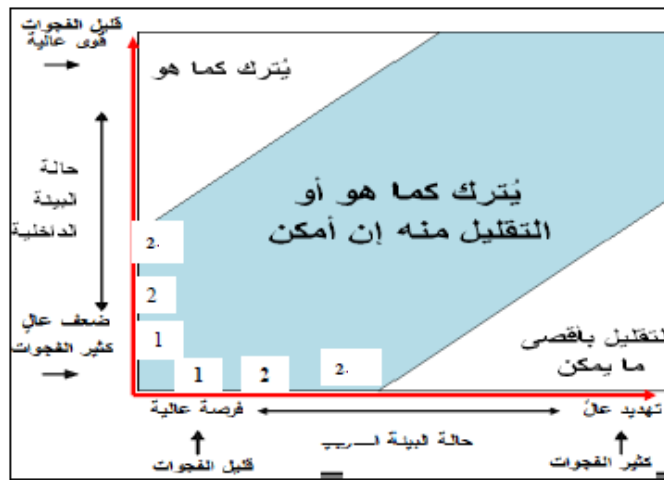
قليل الفجوات
قوى عالية

يُترك كما هو

حالة
البيئة
الداخلية

يُترك كما هو أو
التقليل منه إن أمكن

2.

2

ضعف عالٍ
كثير الفجوات

1

1

2

2.

التقليل بأقصى
ما يمكن

فرصة عالية

تهديد عالٍ

حالة البيئة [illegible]

قليل الفجوات

كثير الفجوات